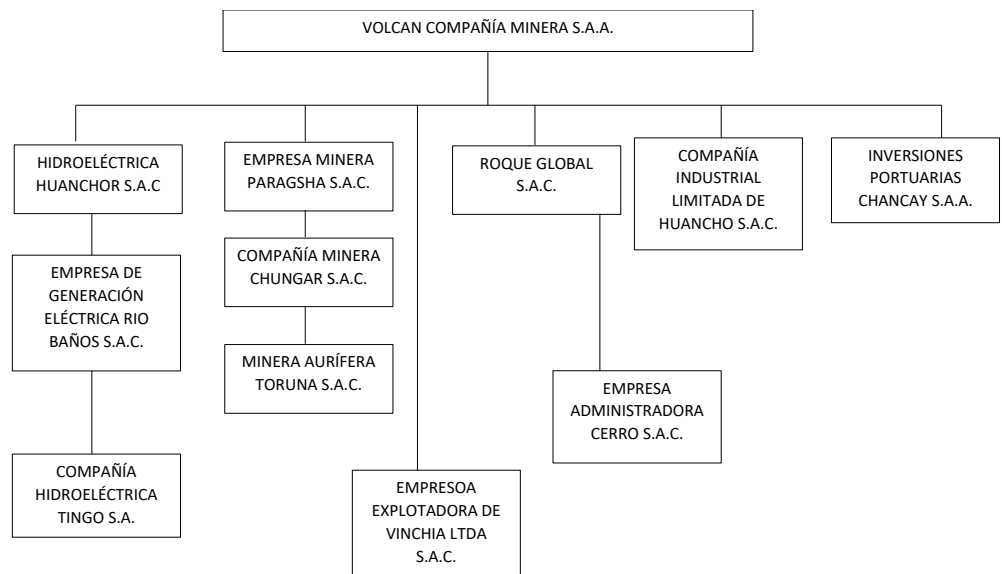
VOLCAN COMPAÑÍA MINERA S.A.A.

HIDROELÉCTRICA HUANCHOR S.A.C

EMPRESA DE GENERACIÓN ELÉCTRICA RIO BAÑOS S.A.C.

COMPAÑÍA HIDROELÉCTRICA TINGO S.A.

EMPRESA MINERA PARAGSHA S.A.C.

COMPAÑÍA MINERA CHUNGAR S.A.C.

MINERA AURÍFERA TORUNA S.A.C.

EMPRESOA EXPLOTADORA DE VINCHIA LTDA S.A.C.

ROQUE GLOBAL S.A.C.

EMPRESA ADMINISTRADORA CERRO S.A.C.

COMPAÑÍA INDUSTRIAL LIMITADA DE HUANCHO S.A.C.

INVERSIONES PORTUARIAS CHANCAY S.A.A.